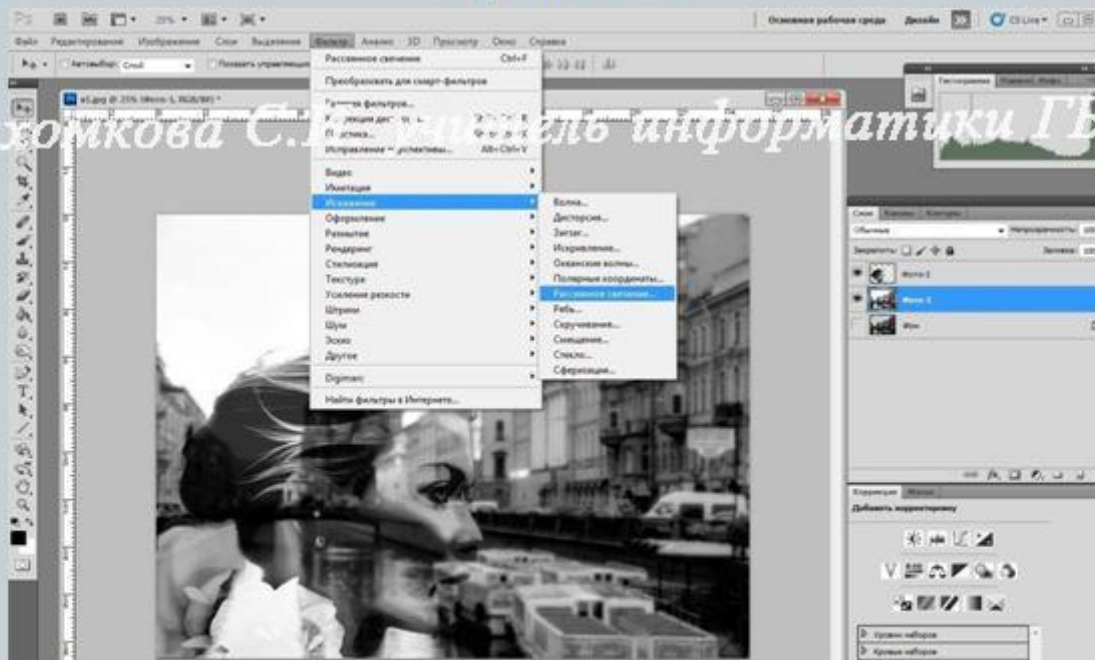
Ps 25% Основная рабочая среда Дизайн CS Live

Файл Редактирование Изображение Слои Выделение Фильтр Анализ 3D Просмотр Окно Справка

Автовыбор: Слой Показать управляющие

e1.jpg @ 25% (Фото 1, RGB/8#) *

хомкова С.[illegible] учитель информатики ГБ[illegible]

Рассеянное свечение Ctrl+F
Преобразовать для смарт-фильтров
Галерея фильтров...
Коррекция дисторсии...
Пластика...
Исправление перспективы... Alt+Ctrl+V
Видео
Имитация
Искажение
Оформление
Размытие
Рендеринг
Стилизация
Текстура
Усиление резкости
Штрихи
Шум
Эскиз
Другое
Digimarc
Найти фильтры в Интернете...

Волна...
Дисторсия...
Зигзаг...
Искривление...
Океанские волны...
Полярные координаты...
Рассеянное свечение...
Рябь...
Скручивание...
Смещение...
Стекло...
Сферизация...

Гистограмма

Слои Каналы Контуры
Обычные Непрозрачность: 100
Закрепить: Заливка: 100
Фото 2
Фото 1
Фон

Коррекция Маски
Добавить корректировку

Уровни наборов
Кривые наборов